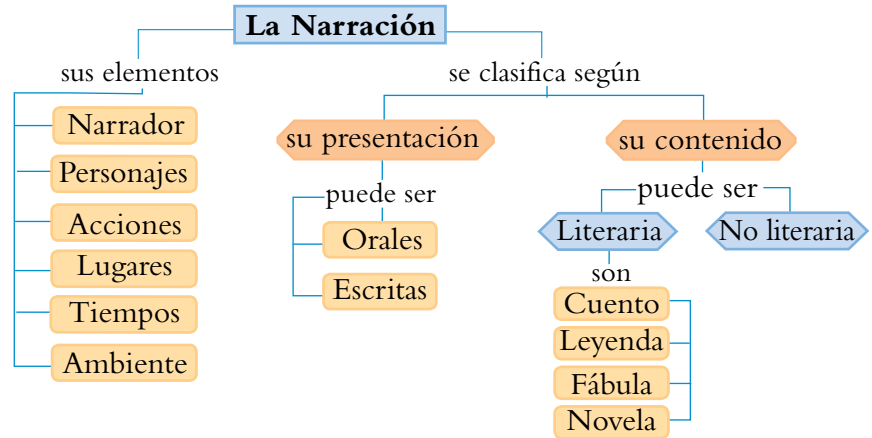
La Narración

sus elementos

Narrador
Personajes
Acciones
Lugares
Tiempos
Ambiente

se clasifica según

su presentación

puede ser

Orales
Escritas

su contenido

puede ser

Literaria

son

Cuento
Leyenda
Fábula
Novela

No literaria